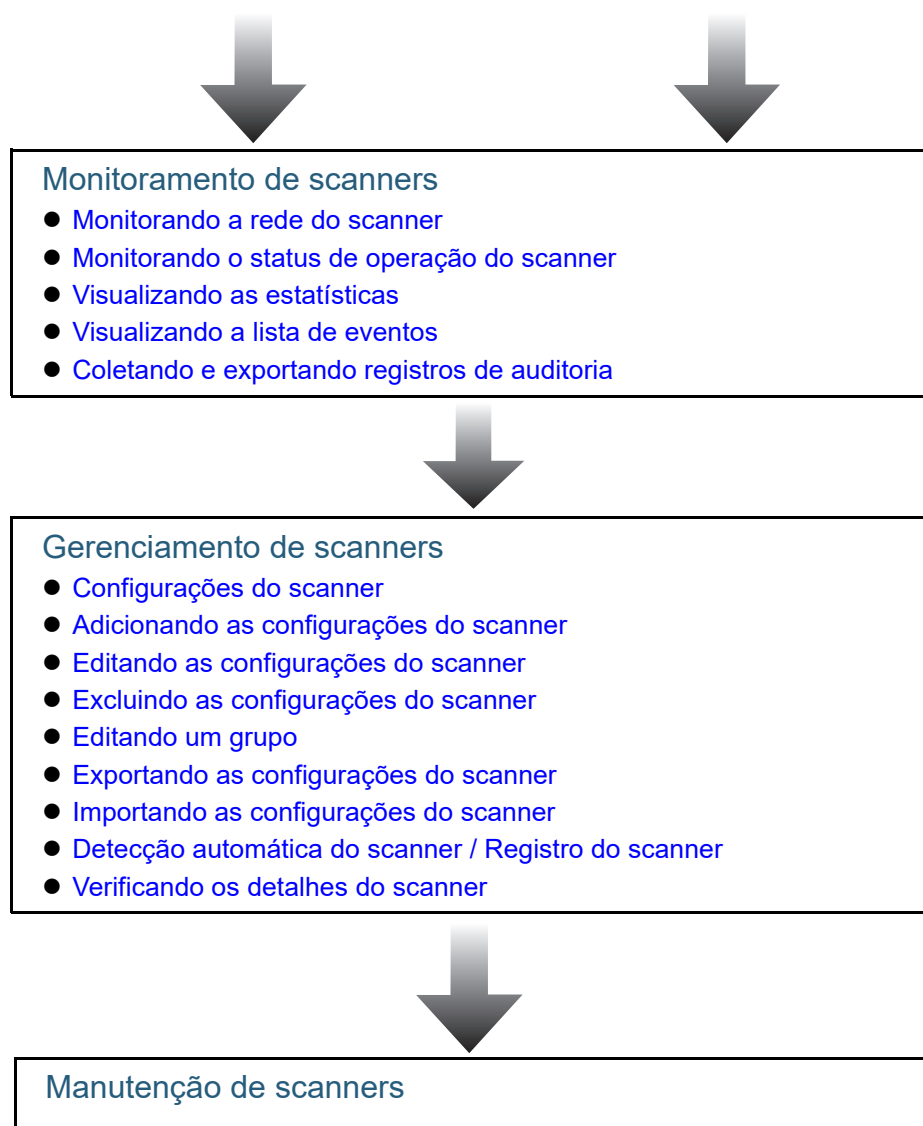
Monitoramento de scanners

- Monitorando a rede do scanner
- Monitorando o status de operação do scanner
- Visualizando as estatísticas
- Visualizando a lista de eventos
- Coletando e exportando registros de auditoria

Gerenciamento de scanners

- Configurações do scanner
- Adicionando as configurações do scanner
- Editando as configurações do scanner
- Excluindo as configurações do scanner
- Editando um grupo
- Exportando as configurações do scanner
- Importando as configurações do scanner
- Detecção automática do scanner / Registro do scanner
- Verificando os detalhes do scanner

Manutenção de scanners